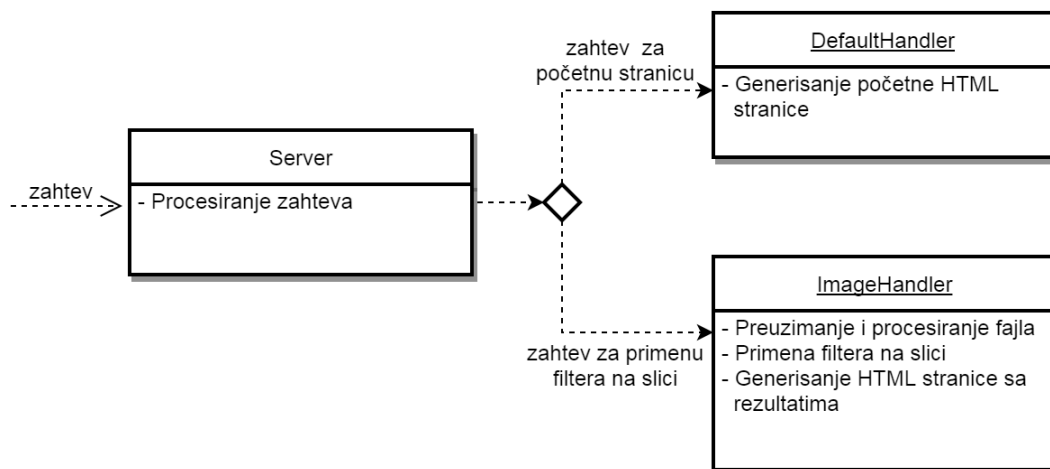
zahtev

Server

- Procesiranje zahteva

zahtev za početnu stranicu

DefaultHandler

- Generisanje početne HTML stranice

zahtev za primenu filtera na slici

ImageHandler

- Preuzimanje i procesiranje fajla
- Primena filtera na slici
- Generisanje HTML stranice sa rezultatima